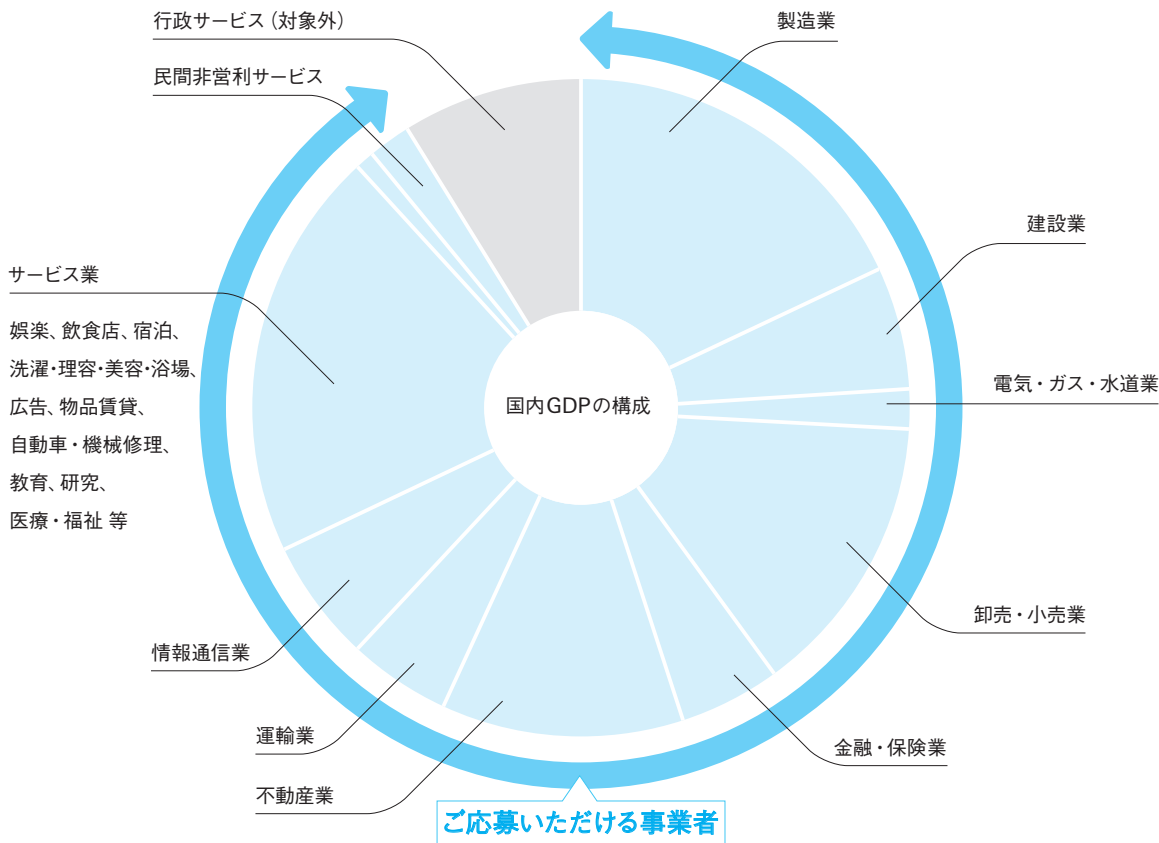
行政サービス（対象外）

民間非営利サービス

製造業

建設業

電気・ガス・水道業

国内GDPの構成

サービス業

娯楽、飲食店、宿泊、洗濯・理容・美容・浴場、広告、物品賃貸、自動車・機械修理、教育、研究、医療・福祉 等

卸売・小売業

情報通信業

運輸業

金融・保険業

不動産業

ご応募いただける事業者